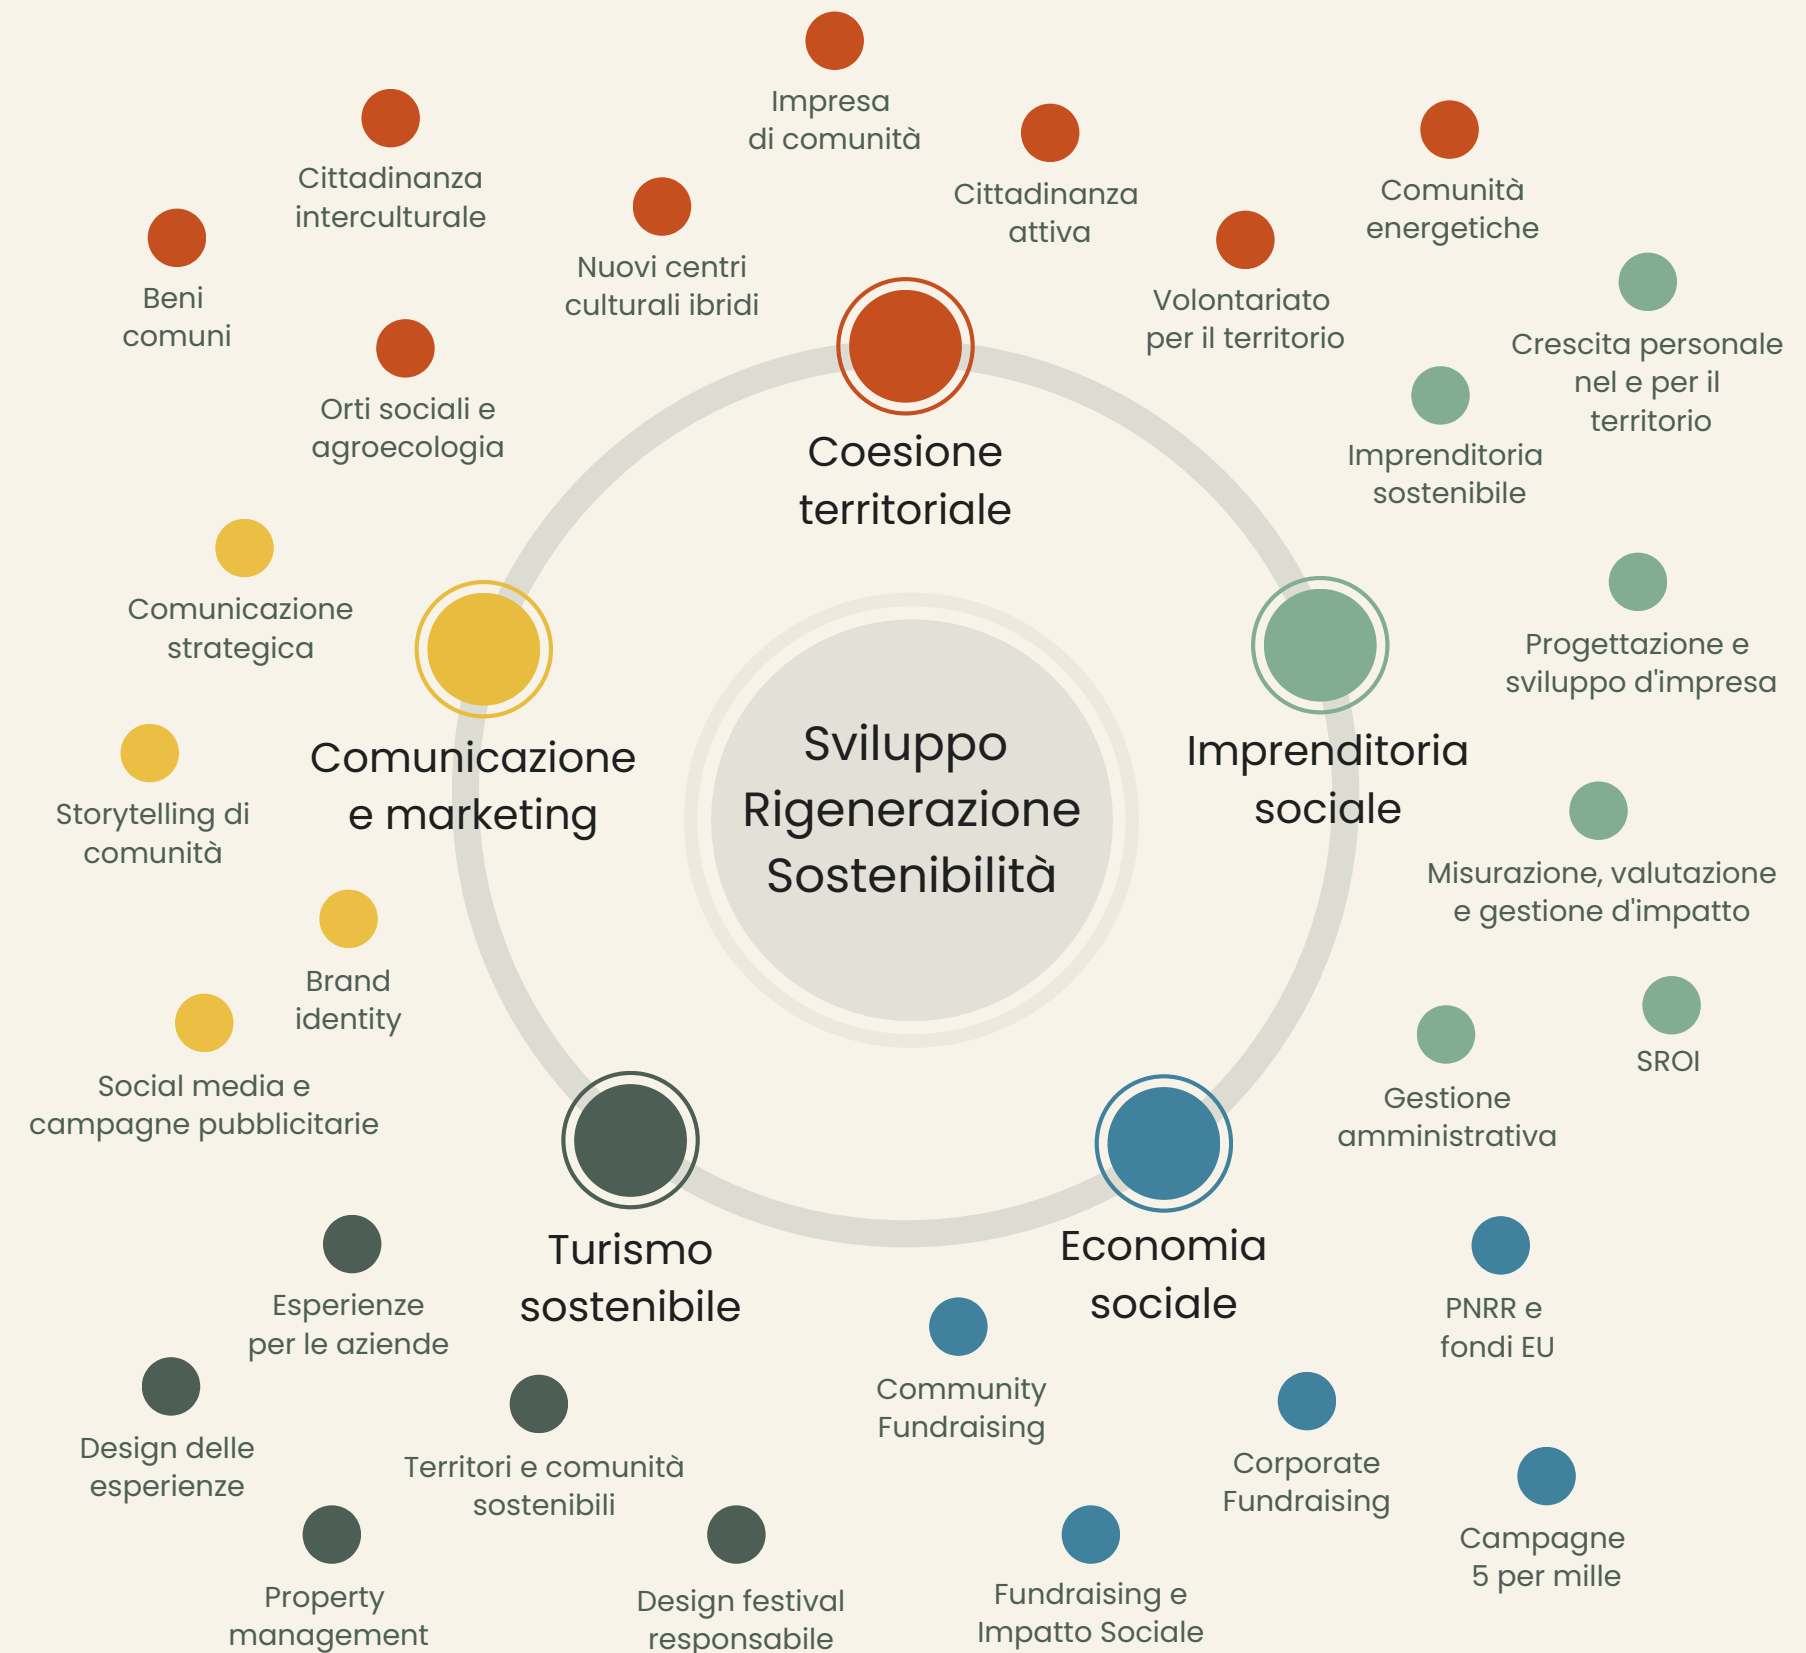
Impresa di comunità

Cittadinanza interculturale

Cittadinanza attiva

Comunità energetiche

Beni comuni

Nuovi centri culturali ibridi

Volontariato per il territorio

Crescita personale nel e per il territorio

Orti sociali e agroecologia

Coesione territoriale

Imprenditoria sostenibile

Comunicazione strategica

Progettazione e sviluppo d'impresa

Comunicazione e marketing

Sviluppo Rigenerazione Sostenibilità

Imprenditoria sociale

Storytelling di comunità

Misurazione, valutazione e gestione d'impatto

Brand identity

SROI

Social media e campagne pubblicitarie

Gestione amministrativa

Turismo sostenibile

Economia sociale

Esperienze per le aziende

PNRR e fondi EU

Community Fundraising

Design delle esperienze

Territori e comunità sostenibili

Corporate Fundraising

Campagne 5 per mille

Property management

Design festival responsabile

Fundraising e Impatto Sociale